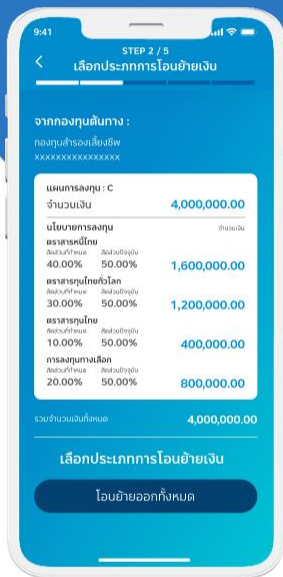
9:41

STEP 2 / 5
เลือกประเภทการโอนย้ายเงิน

จากกองทุนต้นทาง :
กองทุนสำรองเลี้ยงชีพ
XXXXXXXXXXXXXXXX

แผนการลงทุน : C
จำนวนเงิน 4,000,000.00

นโยบายการลงทุน จำนวนเงิน
ตราสารหนี้ไทย
สัดส่วนที่กำหนด สัดส่วนปัจจุบัน
40.00% 50.00% 1,600,000.00

ตราสารทุนไทยทั่วโลก
สัดส่วนที่กำหนด สัดส่วนปัจจุบัน
30.00% 50.00% 1,200,000.00

ตราสารทุนไทย
สัดส่วนที่กำหนด สัดส่วนปัจจุบัน
10.00% 50.00% 400,000.00

การลงทุนทางเลือก
สัดส่วนที่กำหนด สัดส่วนปัจจุบัน
20.00% 50.00% 800,000.00

รวมจำนวนเงินทั้งหมด 4,000,000.00

เลือกประเภทการโอนย้ายเงิน

โอนย้ายออกทั้งหมด